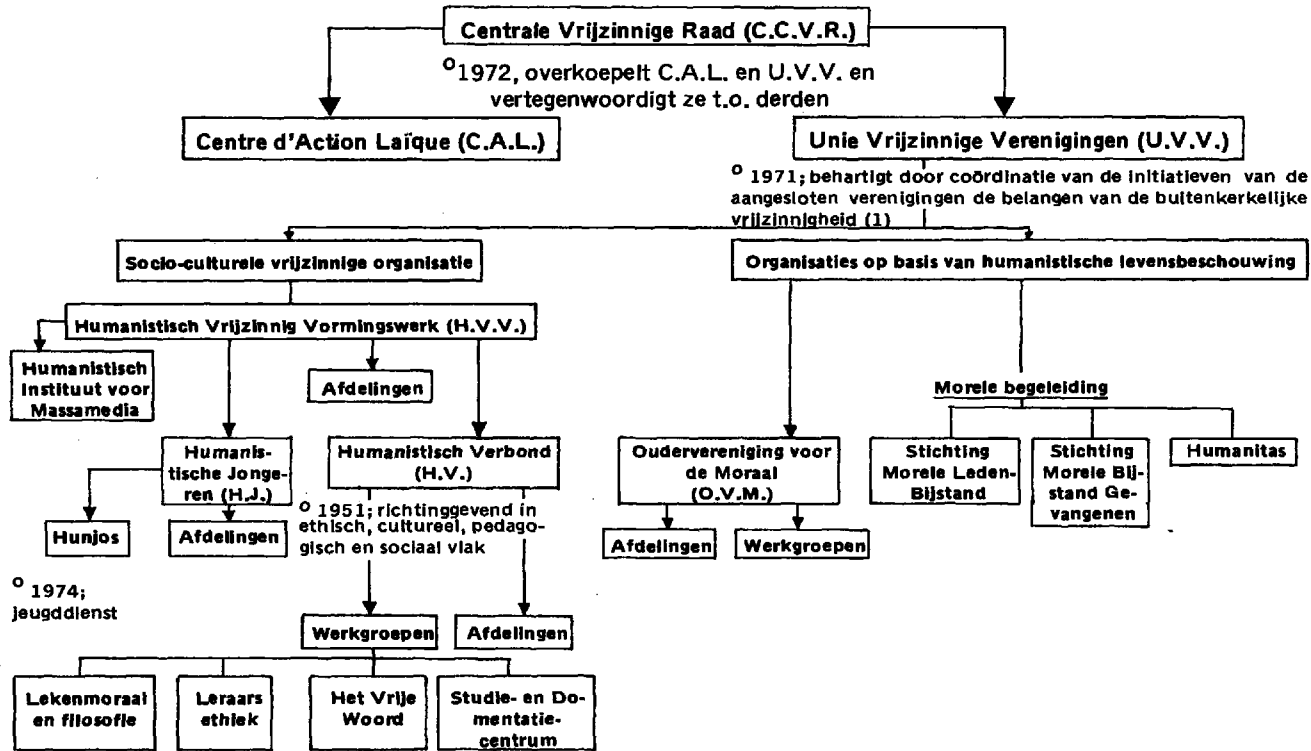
Centrale Vrijzinnige Raad (C.C.V.R.)

°1972, overkoepelt C.A.L. en U.V.V. en vertegenwoordigt ze t.o. derden

Centre d'Action Laïque (C.A.L.)

Unie Vrijzinnige Verenigingen (U.V.V.)

° 1971; behartigt door coördinatie van de initiatieven van de aangesloten verenigingen de belangen van de buitenkerkelijke vrijzinnigheid (1)

Socio-culturele vrijzinnige organisatie

Organisaties op basis van humanistische levensbeschouwing

Humanistisch Vrijzinnig Vormingswerk (H.V.V.)

Humanistisch Instituut voor Massamedia

Afdelingen

Humanistische Jongeren (H.J.)

Hunjos

° 1974; jeugddienst

Afdelingen

Humanistisch Verbond (H.V.)

° 1951; richtinggevend in ethisch, cultureel, pedagogisch en sociaal vlak

Werkgroepen

Afdelingen

Lekenmoraal en filosofie

Leraars ethiek

Het Vrije Woord

Studie- en Domentatiecentrum

Oudervereniging voor de Moraal (O.V.M.)

Afdelingen

Werkgroepen

Morele begeleiding

Stichting Morele Leden-Bijstand

Stichting Morele Bijstand Gevangenen

Humanitas